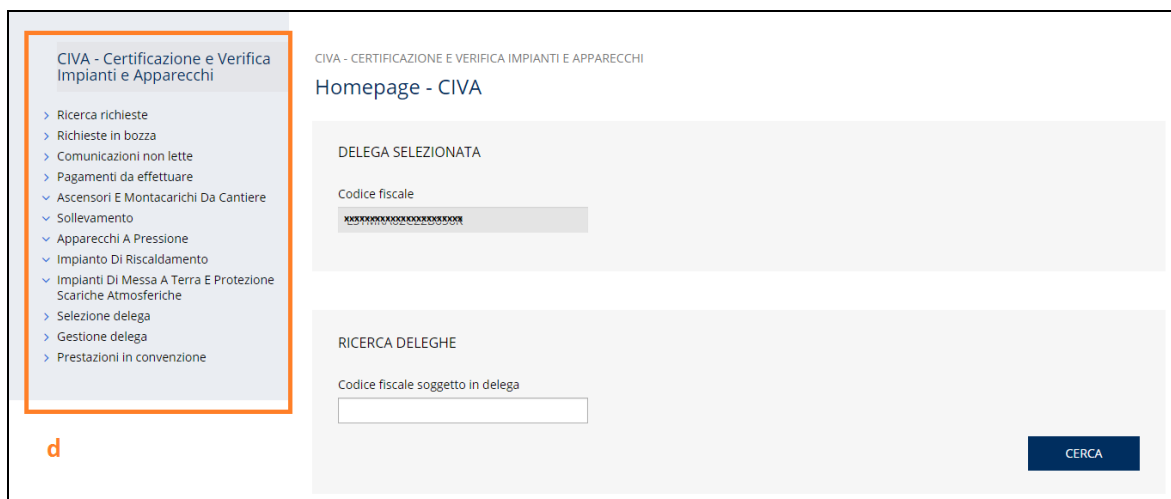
CIVA - Certificazione e Verifica Impianti e Apparecchi

Ricerca richieste
Richieste in bozza
Comunicazioni non lette
Pagamenti da effettuare
Ascensori E Montacarichi Da Cantiere
Sollevamento
Apparecchi A Pressione
Impianto Di Riscaldamento
Impianti Di Messa A Terra E Protezione Scariche Atmosferiche
Selezione delega
Gestione delega
Prestazioni in convenzione

d

CIVA - CERTIFICAZIONE E VERIFICA IMPIANTI E APPARECCHI

Homepage - CIVA

DELEGA SELEZIONATA

Codice fiscale

xxxxxxxxxxxxxxxxxxxx

RICERCA DELEGHE

Codice fiscale soggetto in delega

CERCA